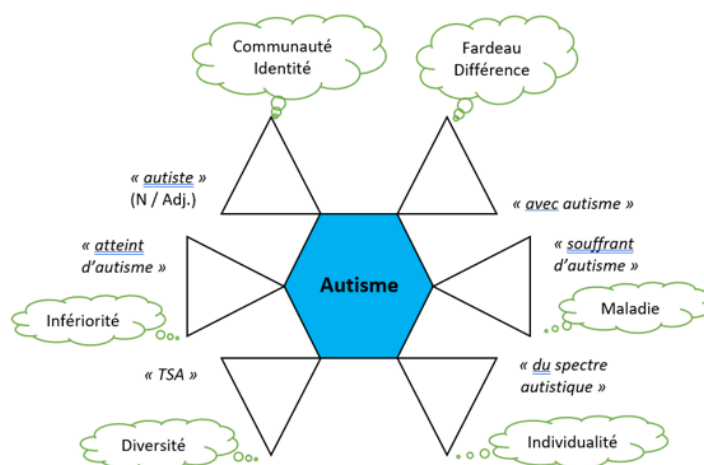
Communauté
Identité

Fardeau
Différence

« autiste »
(N / Adj.)

« avec autisme »

« atteint d'autisme »

Autisme

« souffrant d'autisme »

Infériorité

Maladie

« TSA »

« du spectre autistique »

Diversité

Individualité